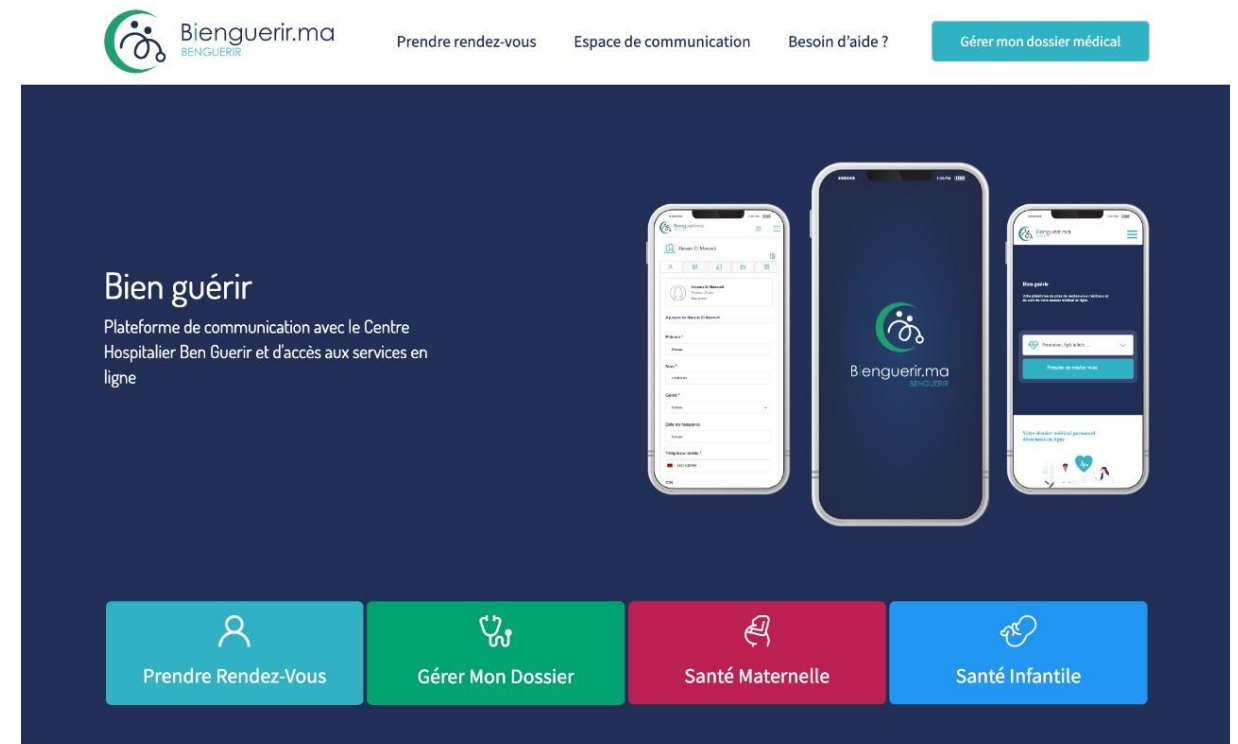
Bienguerir.ma
BENGUERIR

Prendre rendez-vous Espace de communication Besoin d'aide ? Gérer mon dossier médical

Bien guérir

Plateforme de communication avec le Centre Hospitalier Ben Guerir et d'accès aux services en ligne

Bienguerir.ma
BENGUERIR

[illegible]

Bien guérir

Prendre Rendez-Vous

Gérer Mon Dossier

Santé Maternelle

Santé Infantile